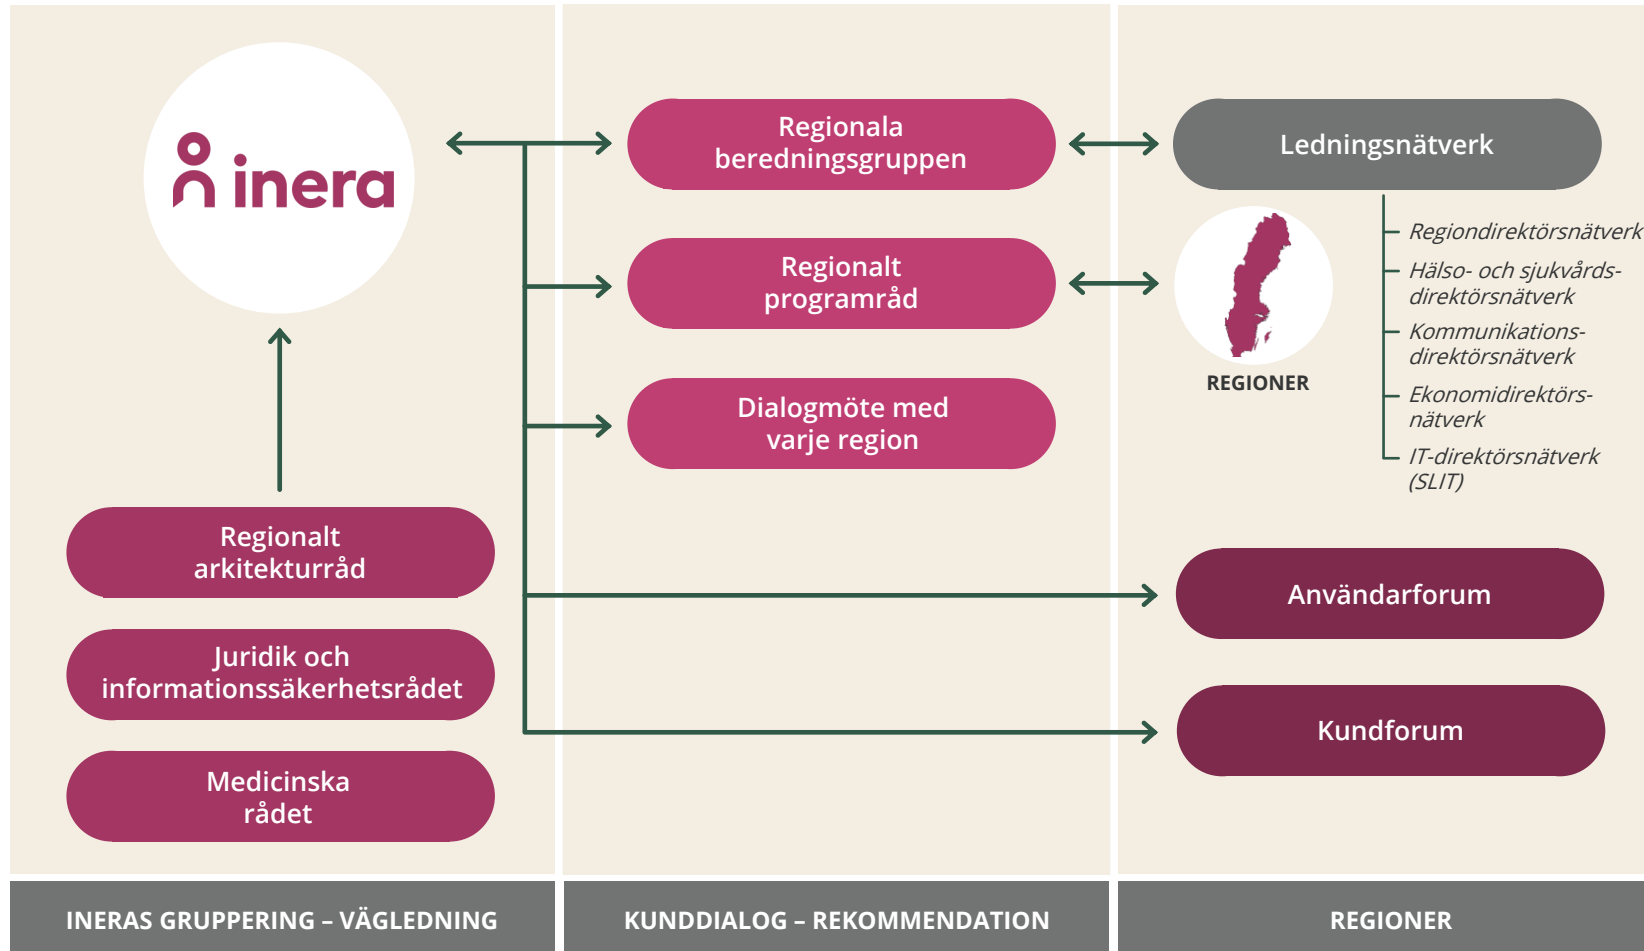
inera

Regionalt arkitekturråd

Juridik och informationssäkerhetsrådet

Medicinska rådet

Regionala beredningsgruppen

Regionalt programråd

Dialogmöte med varje region

Ledningsnätverk

REGIONER

Regiondirektörsnätverk

Hälso- och sjukvårdsdirektörsnätverk

Kommunikationsdirektörsnätverk

Ekonomidirektörsnätverk

IT-direktörsnätverk (SLIT)

Användarforum

Kundforum

INERAS GRUPPERING – VÄGLEDNING

KUNDDIALOG – REKOMMENDATION

REGIONER